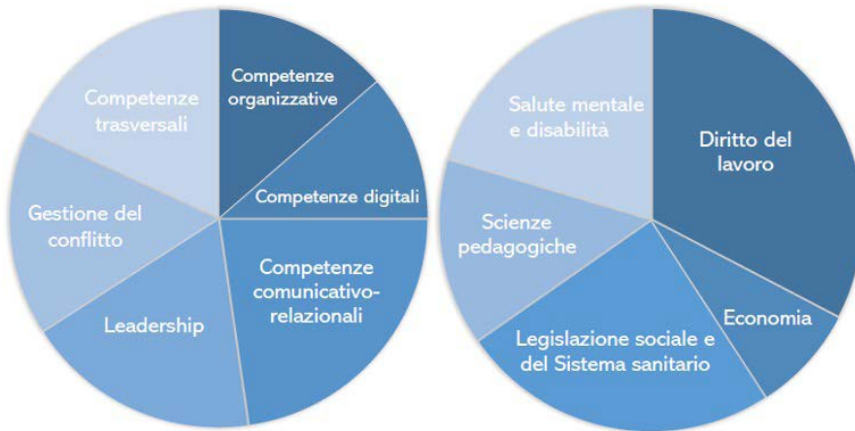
Competenze organizzative
Competenze digitali
Competenze comunicativo-relazionali
Leadership
Gestione del conflitto
Competenze trasversali

Diritto del lavoro
Economia
Legislazione sociale e del Sistema sanitario
Scienze pedagogiche
Salute mentale e disabilità